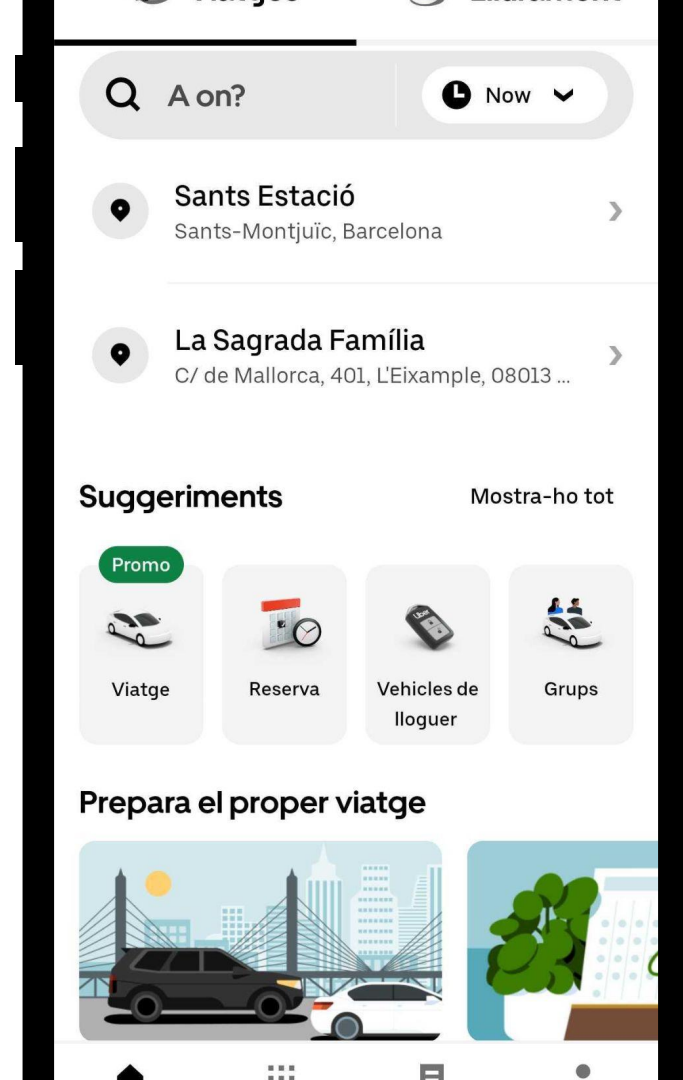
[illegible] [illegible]

A on?

Now

Sants Estació
Sants-Montjuïc, Barcelona

La Sagrada Família
C/ de Mallorca, 401, L'Eixample, 08013 ...

Suggeriments

Mostra-ho tot

Promo

Viatge

Reserva

Vehicles de lloguer

Grups

Prepara el proper viatge